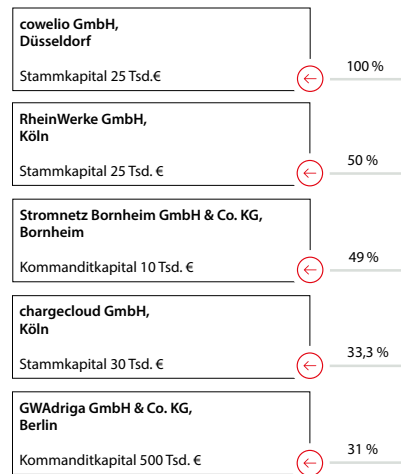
cowelio GmbH, Düsseldorf

Stammkapital 25 Tsd.€

100 %

RheinWerke GmbH, Köln

Stammkapital 25 Tsd. €

50 %

Stromnetz Bornheim GmbH & Co. KG, Bornheim

Kommanditkapital 10 Tsd. €

49 %

chargecloud GmbH, Köln

Stammkapital 30 Tsd. €

33,3 %

GWAdriga GmbH & Co. KG, Berlin

Kommanditkapital 500 Tsd. €

31 %